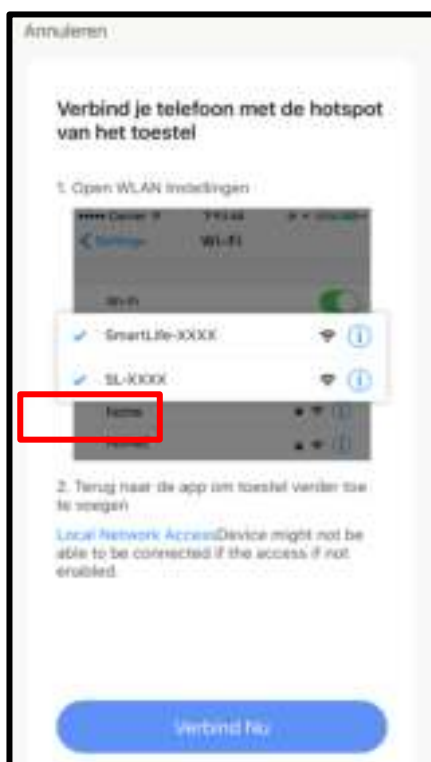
Annuleren

Verbind je telefoon met de hotspot van het toestel

1. Open WLAN instellingen

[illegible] 

Settings Wi-Fi

Wi-Fi

SmartLife-XXXX

SL-XXXX

None

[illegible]

2. Terug naar de app om toestel verder toe te voegen

Local Network AccessDevice might not be able to be connected if the access if not enabled.

Verbind Nu